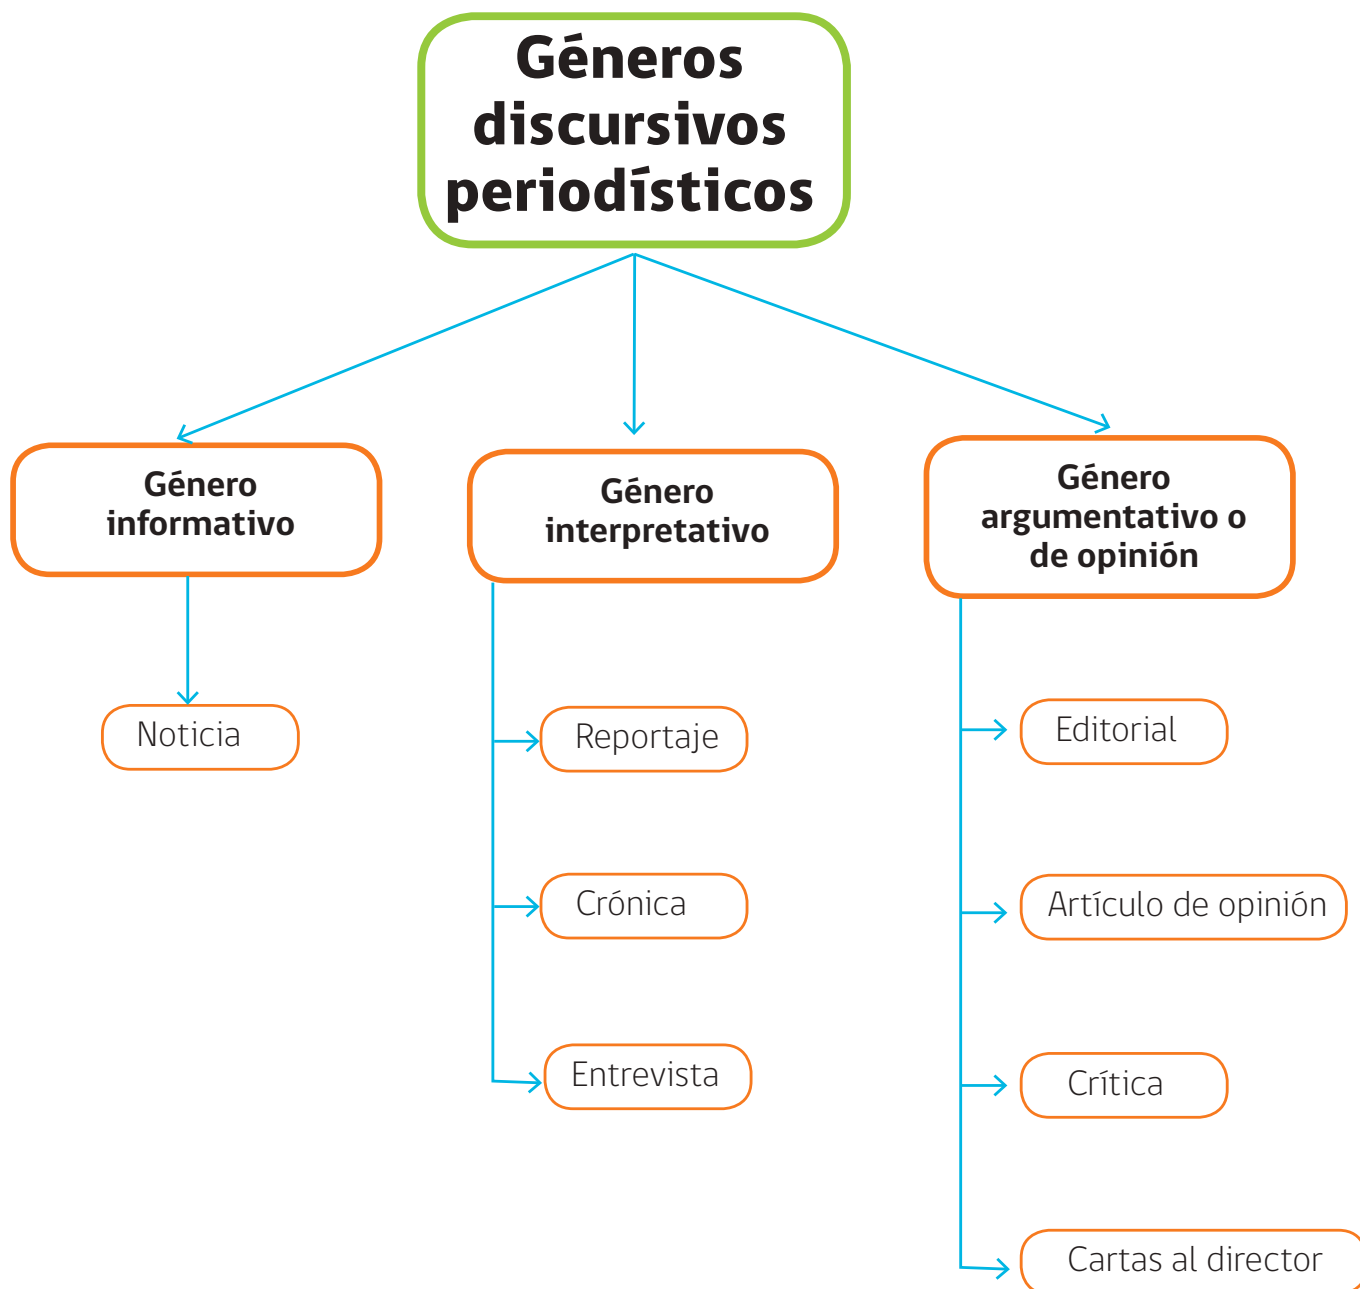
Géneros discursivos periodísticos

Género informativo

Noticia

Género interpretativo

Reportaje

Crónica

Entrevista

Género argumentativo o de opinión

Editorial

Artículo de opinión

Crítica

Cartas al director